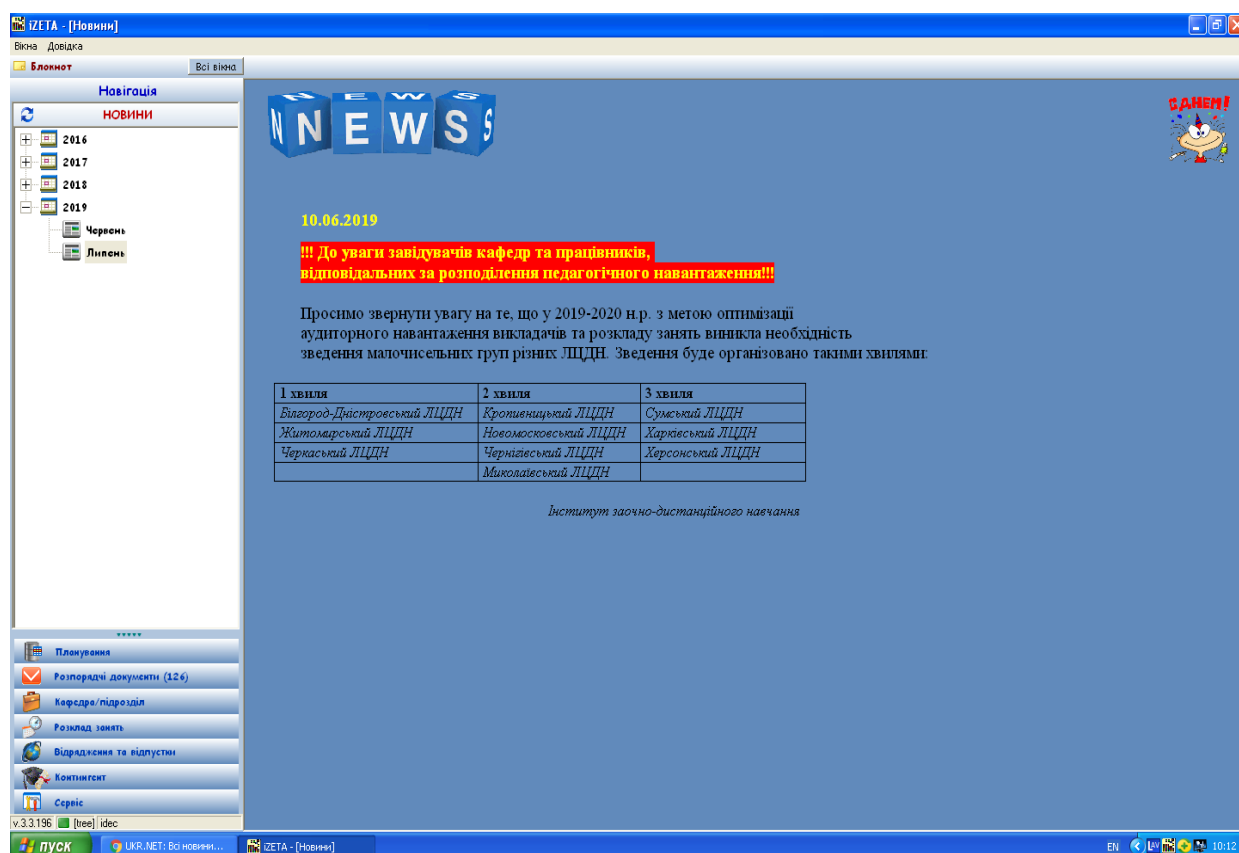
iZETA - [Новини]

Вікна Довідка

Блокнот

Всі вікна

Навігація

НОВИНИ

2016

2017

2018

2019

Червень

Липень

NEWS

ЄДНЕМ!

10.06.2019

!!! До уваги завідувачів кафедр та працівників, відповідальних за розподілення педагогічного навантаження!!!

Просимо звернути увагу на те, що у 2019-2020 н.р. з метою оптимізації аудиторного навантаження викладачів та розкладу занять виникла необхідність зведення малочисельних груп різних ЛЦДН. Зведення буде організовано такими хвилями:

| 1 хвиля | 2 хвиля | 3 хвиля |
|---|---|---|
| Білгород-Дністровський ЛЦДН | Кропивницький ЛЦДН | Сумський ЛЦДН |
| Житомирський ЛЦДН | Новомосковський ЛЦДН | Харківський ЛЦДН |
| Черкаський ЛЦДН | Чернігівський ЛЦДН | Херсонський ЛЦДН |
| | Миколаївський ЛЦДН | |

Інститут заочно-дистанційного навчання

Планування

Розпорядчі документи (126)

Кафедра/підрозділ

Розклад занять

Відрядження та відпустки

Контингент

Сервіс

v.3.3.196 [tree] idec

пуск

UKR.NET: Всі новини...

iZETA - [Новини]

EN 10:12